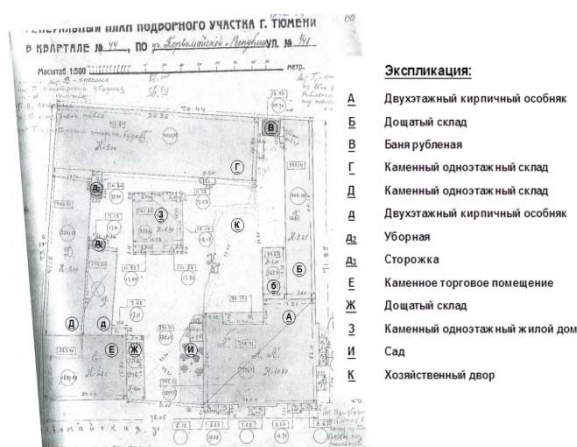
Генеральный план подворного участка г. Тюмени
в квартале № 44, по ул. Первомайской - Республики ул. № 41
Масштаб 1:500 метр.

Д
З
К
Г
В
Д₁
Д₂
Б
б
Д
Д
Е
Ж
И
А

Экспликация:
А Двухэтажный кирпичный особняк
Б Дощатый склад
В Баня рубленая
Г Каменный одноэтажный склад
Д Каменный одноэтажный склад
д Двухэтажный кирпичный особняк
Д₂ Уборная
Д₃ Сторожка
Е Каменное торговое помещение
Ж Дощатый склад
З Каменный одноэтажный жилой дом
И Сад
К Хозяйственный двор